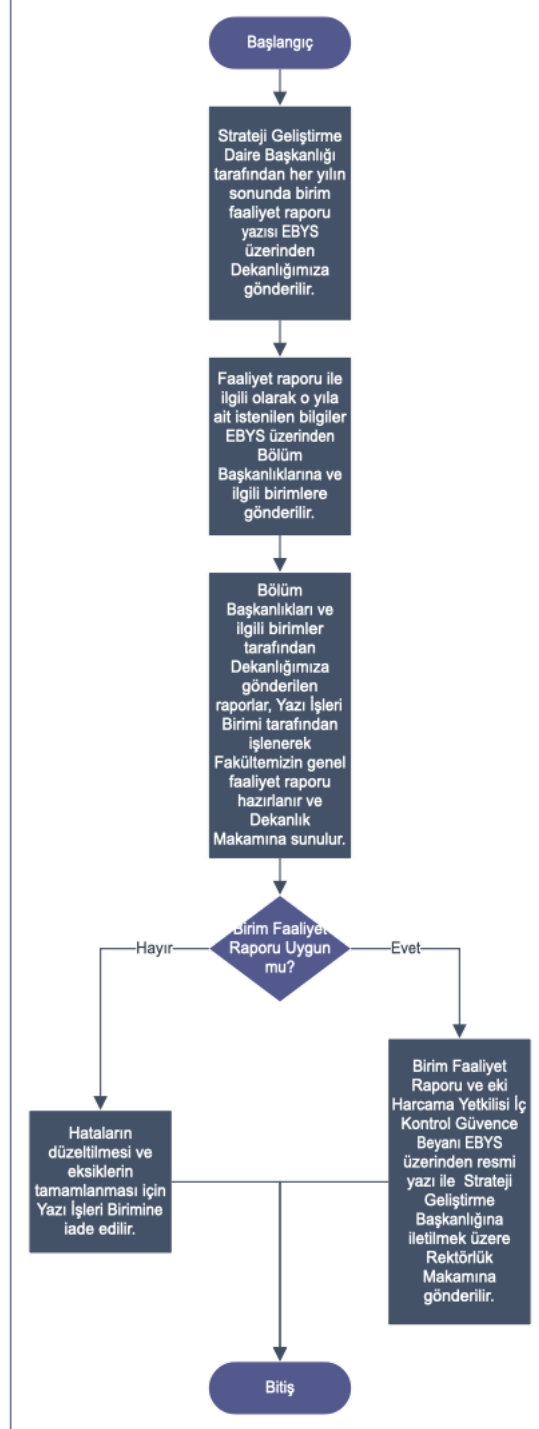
Başlangıç

Strateji Geliştirme Daire Başkanlığı tarafından her yılın sonunda birim faaliyet raporu yazısı EBYS üzerinden Dekanlığımıza gönderilir.

Faaliyet raporu ile ilgili olarak o yıla ait istenilen bilgiler EBYS üzerinden Bölüm Başkanlıklarına ve ilgili birimlere gönderilir.

Bölüm Başkanlıkları ve ilgili birimler tarafından Dekanlığımıza gönderilen raporlar, Yazı İşleri Birimi tarafından işlenerek Fakültemizin genel faaliyet raporu hazırlanır ve Dekanlık Makamına sunulur.

Birim Faaliyet Raporu Uygun mu?

Hayır

Evet

Hataların düzeltilmesi ve eksiklerin tamamlanması için Yazı İşleri Birimine iade edilir.

Birim Faaliyet Raporu ve eki Harcama Yetkilisi İç Kontrol Güvence Beyanı EBYS üzerinden resmi yazı ile Strateji Geliştirme Başkanlığına iletilmek üzere Rektörlük Makamına gönderilir.

Bitiş